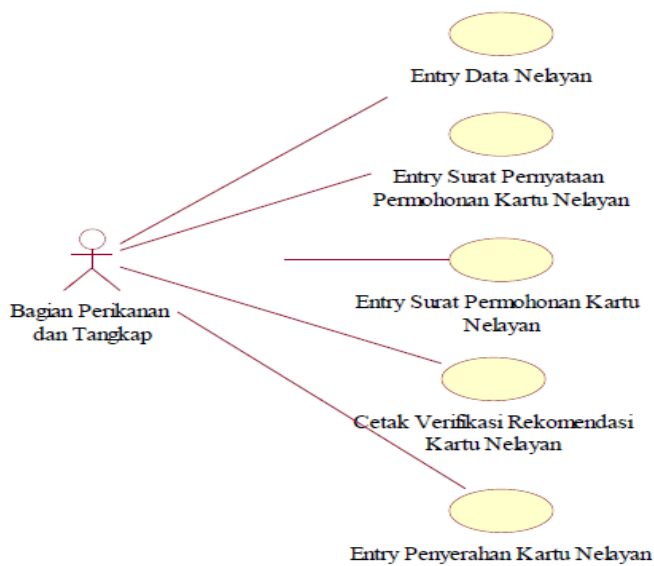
Entry Data Nelayan

Entry Surat Pernyataan Permohonan Kartu Nelayan

Bagian Perikanan dan Tangkap

Entry Surat Permohonan Kartu Nelayan

Cetak Verifikasi Rekomendasi Kartu Nelayan

Entry Penyerahan Kartu Nelayan